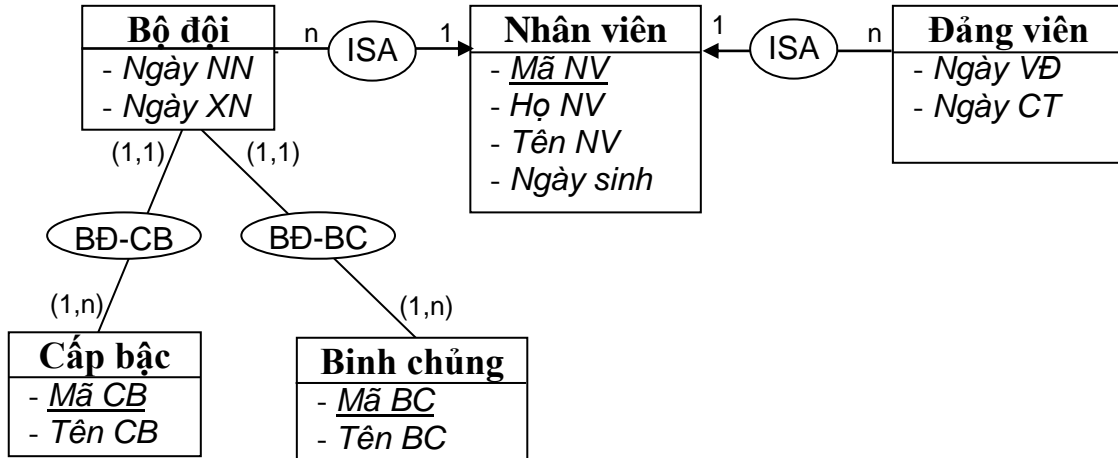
Bộ đội
- Ngày NN
- Ngày XN

n
ISA
1

Nhân viên
- Mã NV
- Họ NV
- Tên NV
- Ngày sinh

1
ISA
n

Đảng viên
- Ngày VĐ
- Ngày CT

(1,1)
(1,1)

BĐ-CB
BĐ-BC

(1,n)
(1,n)

Cấp bậc
- Mã CB
- Tên CB

Binh chủng
- Mã BC
- Tên BC